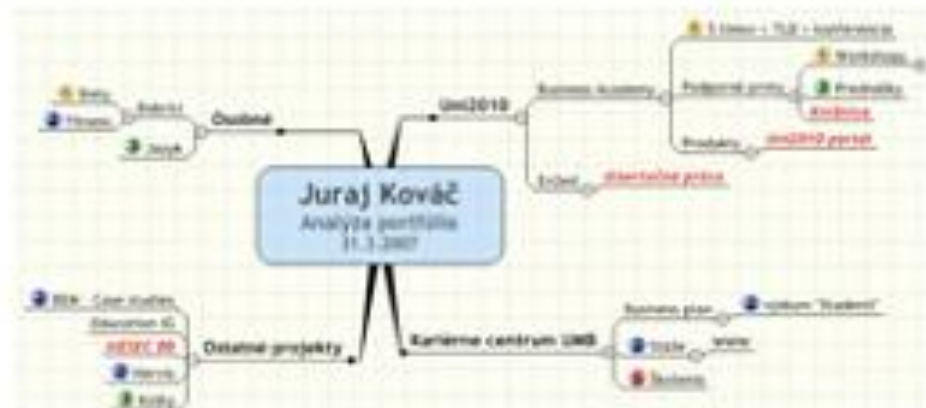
Juraj Kováč
Analýza portfólia
31.3.2007

Osobné
Rodičovi
Boty
Financie
Jazyk

Uni2010
Business Academy
5 tímov – TLD – konferencia
Podporné prvky
Workshops
Produkty
Knižnica
Produkty
Uni2010 portál
Externé
dizertačné práca

Ostatné projekty
BBA - Case studies
Education IG
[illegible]
Herný
Knihy

Kariérne centrum UMB
Business plan
Výskum "Študenti"
Vízia
www
Školenia